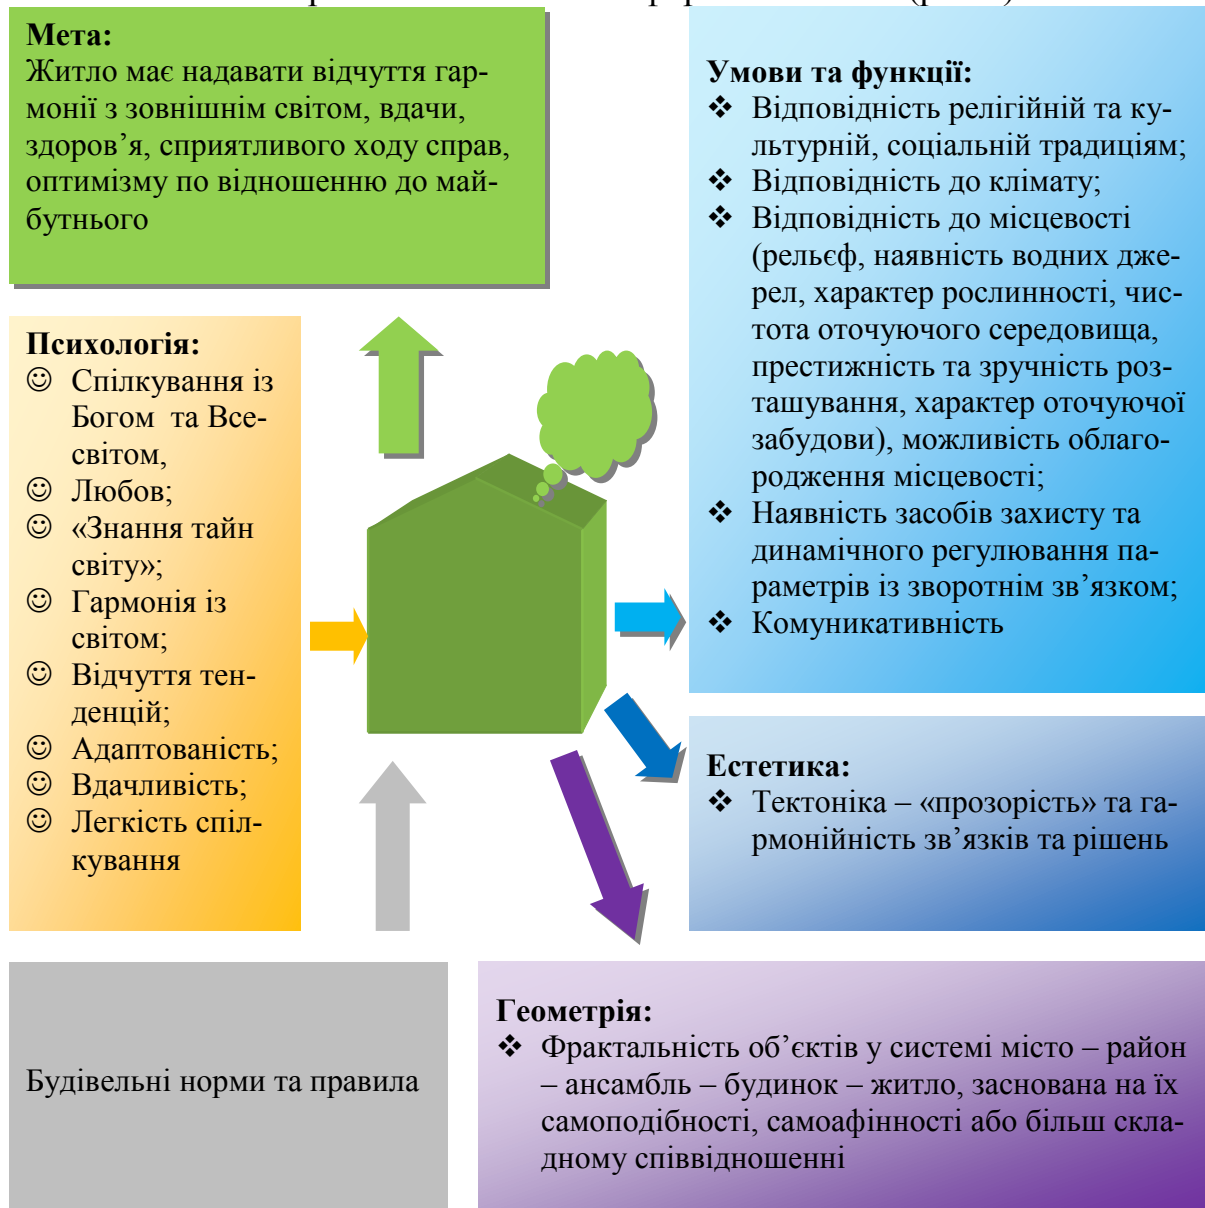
Мета:
Житло має надавати відчуття гармонії з зовнішнім світом, вдачи, здоров'я, сприятливого ходу справ, оптимізму по відношенню до майбутнього

Умови та функції:
❖ Відповідність релігійній та культурній, соціальній традиціям;
❖ Відповідність до клімату;
❖ Відповідність до місцевості (рельєф, наявність водних джерел, характер рослинності, чистота оточуючого середовища, престижність та зручність розташування, характер оточуючої забудови), можливість облагородження місцевості;
❖ Наявність засобів захисту та динамічного регулювання параметрів із зворотнім зв'язком;
❖ Комуникативність

Психологія:
☺ Спілкування із Богом та Всесвітом,
☺ Любов;
☺ «Знання тайн світу»;
☺ Гармонія із світом;
☺ Відчуття тенденцій;
☺ Адаптованість;
☺ Вдачливість;
☺ Легкість спілкування

Естетика:
❖ Тектоніка – «прозорість» та гармонійність зв'язків та рішень

Будівельні норми та правила

Геометрія:
❖ Фрактальність об'єктів у системі місто – район – ансамбль – будинок – житло, заснована на їх самоподібності, самоафінності або більш складному співвідношенні